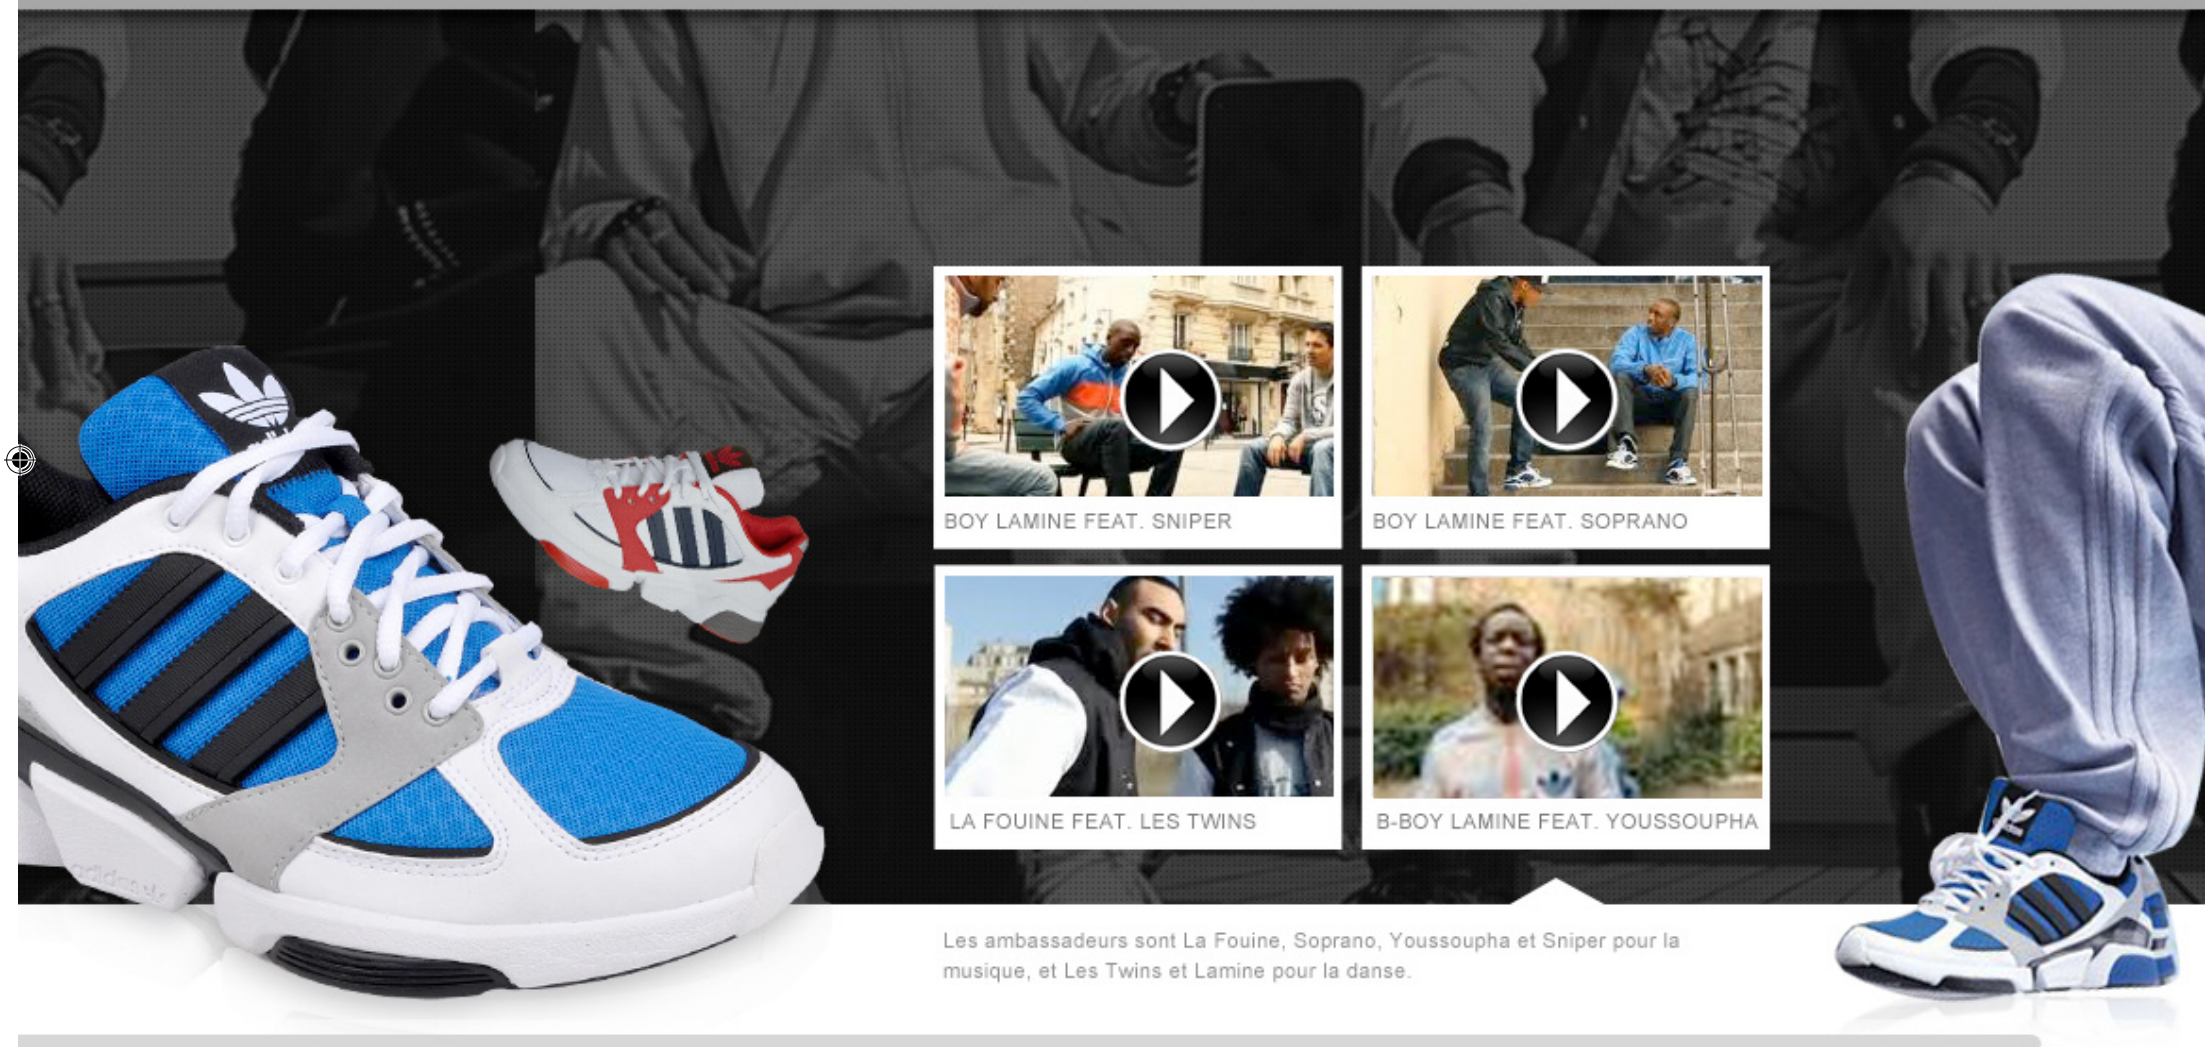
BOY LAMINE FEAT. SNIPER

BOY LAMINE FEAT. SOPRANO

LA FOUINE FEAT. LES TWINS

B-BOY LAMINE FEAT. YOUSSOUPHA

Les ambassadeurs sont La Fouine, Soprano, Youssoupha et Sniper pour la musique, et Les Twins et Lamine pour la danse.